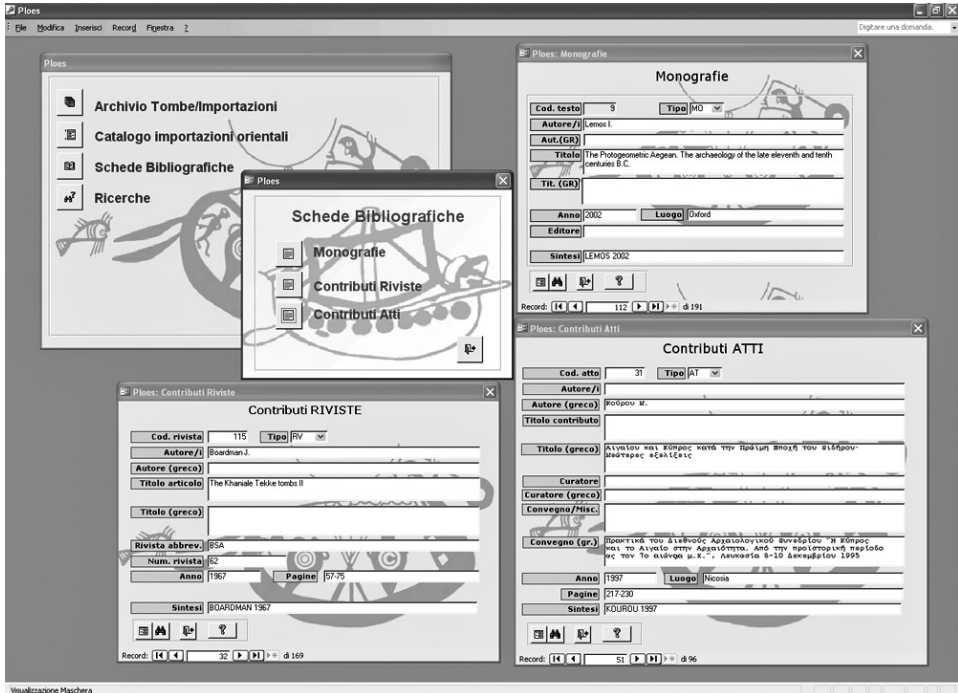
Ploes
File Modifica Inserisci Record Finestra ?
Digitare una domanda.

Ploes
Archivio Tombe/Importazioni
Catalogo importazioni orientali
Schede Bibliografiche
Ricerche

Ploes
Schede Bibliografiche
Monografie
Contributi Riviste
Contributi Atti

Ploes: Monografie
Monografie
Cod. testo 9 Tipo MO
Autore/i Lemos I.
Aut.(GR)
Titolo The Protogeometric Aegean. The archaeology of the late eleventh and tenth centuries B.C.
Tit. (GR)
Anno 2002 Luogo Oxford
Editore
Sintesi LEMOS 2002
Record: 112 di 191

Ploes: Contributi Atti
Contributi ATTI
Cod. atto 31 Tipo AT
Autore/i
Autore (greco) Κούρου Ν.
Titolo contributo
Titolo (greco) Αιγαίου και Κύπρος κατά την Πρώιμη Εποχή του Σιδήρου· Νεότερες εξελίξεις
Curatore
Curatore (greco)
Convegno/Misc.
Convegno (gr.) Πρακτικά του Διεθνούς Αρχαιολογικού Συνεδρίου "Η Κύπρος και το Αιγαίο στην Αρχαιότητα. Από την προϊστορική περίοδο ως τον 7ο αιώνα μ.Χ.". Λευκωσία 8-10 Δεκεμβρίου 1995
Anno 1997 Luogo Nicosia
Pagine 217-230
Sintesi KOUROU 1997
Record: 51 di 96

Ploes: Contributi Riviste
Contributi RIVISTE
Cod. rivista 115 Tipo RV
Autore/i Boardman J.
Autore (greco)
Titolo articolo The Khaniale Tekke tombs II
Titolo (greco)
Rivista abbrev. BSA
Num. rivista 62
Anno 1967 Pagine 57-75
Sintesi BOARDMAN 1967
Record: 32 di 169

Visualizzazione Maschera